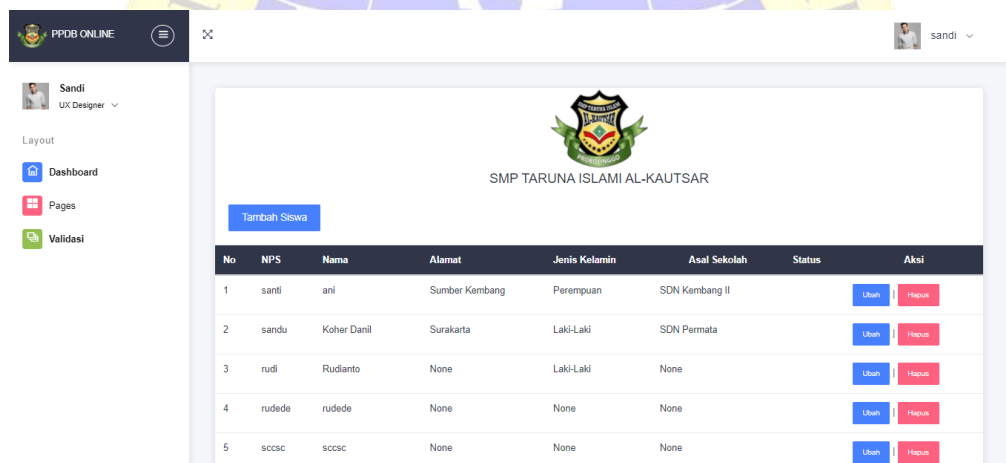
PPDB ONLINE

sandi

Sandi
UX Designer

Layout

Dashboard

Pages

Validasi

SMP TARUNA ISLAM
AL-KAUTSAR
PROBOLINGGO

SMP TARUNA ISLAMI AL-KAUTSAR

Tambah Siswa

| No | NPS | Nama | Alamat | Jenis Kelamin | Asal Sekolah | Status | Aksi |
|---|---|---|---|---|---|---|---|
| 1 | santi | ani | Sumber Kembang | Perempuan | SDN Kembang II | | Ubah \| Hapus |
| 2 | sandu | Koher Danil | Surakarta | Laki-Laki | SDN Permata | | Ubah \| Hapus |
| 3 | rudi | Rudianto | None | Laki-Laki | None | | Ubah \| Hapus |
| 4 | rudede | rudede | None | None | None | | Ubah \| Hapus |
| 5 | sccsc | sccsc | None | None | None | | Ubah \| Hapus |